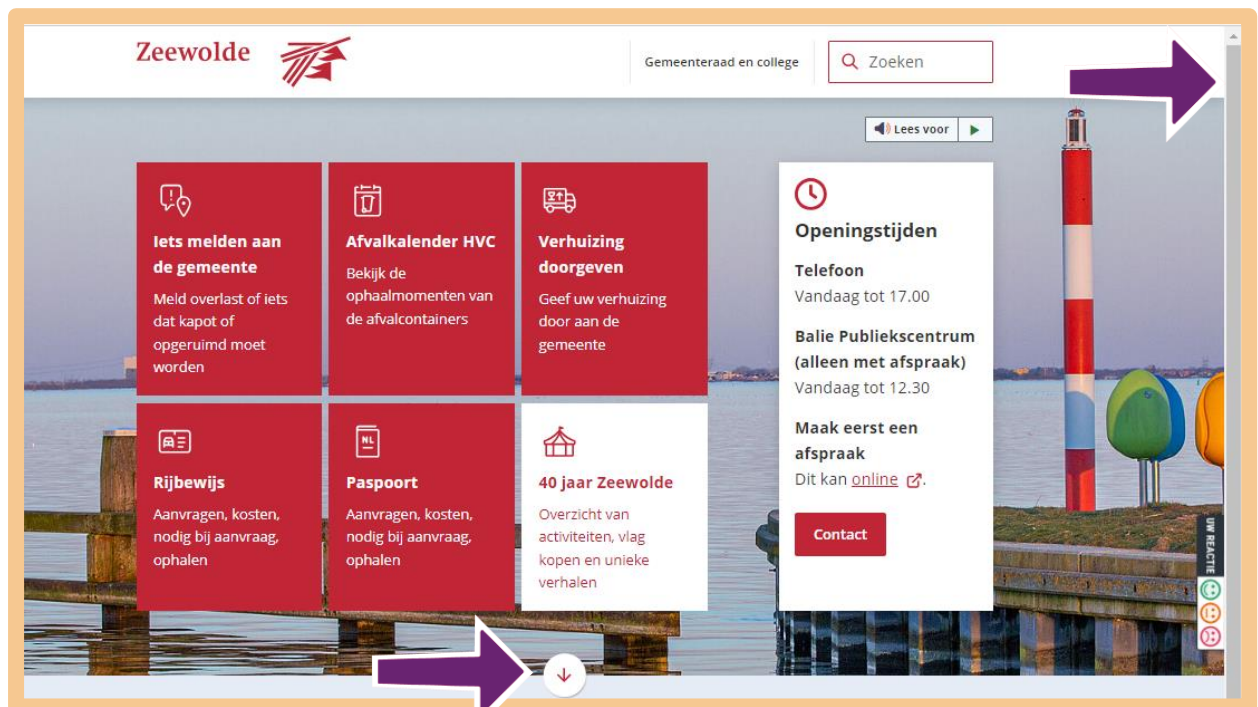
Zeewolde

Gemeenteraad en college

Zoeken

Lees voor

Iets melden aan de gemeente
Meld overlast of iets dat kapot of opgeruimd moet worden

Afvalkalender HVC
Bekijk de ophaalmomenten van de afvalcontainers

Verhuizing doorgeven
Geef uw verhuizing door aan de gemeente

Openingstijden

Telefoon
Vandaag tot 17.00

Balie Publiekscentrum (alleen met afspraak)
Vandaag tot 12.30

Maak eerst een afspraak
Dit kan online.

Contact

Rijbewijs
Aanvragen, kosten, nodig bij aanvraag, ophalen

NL

Paspoort
Aanvragen, kosten, nodig bij aanvraag, ophalen

40 jaar Zeewolde
Overzicht van activiteiten, vlag kopen en unieke verhalen

UW REACTIE